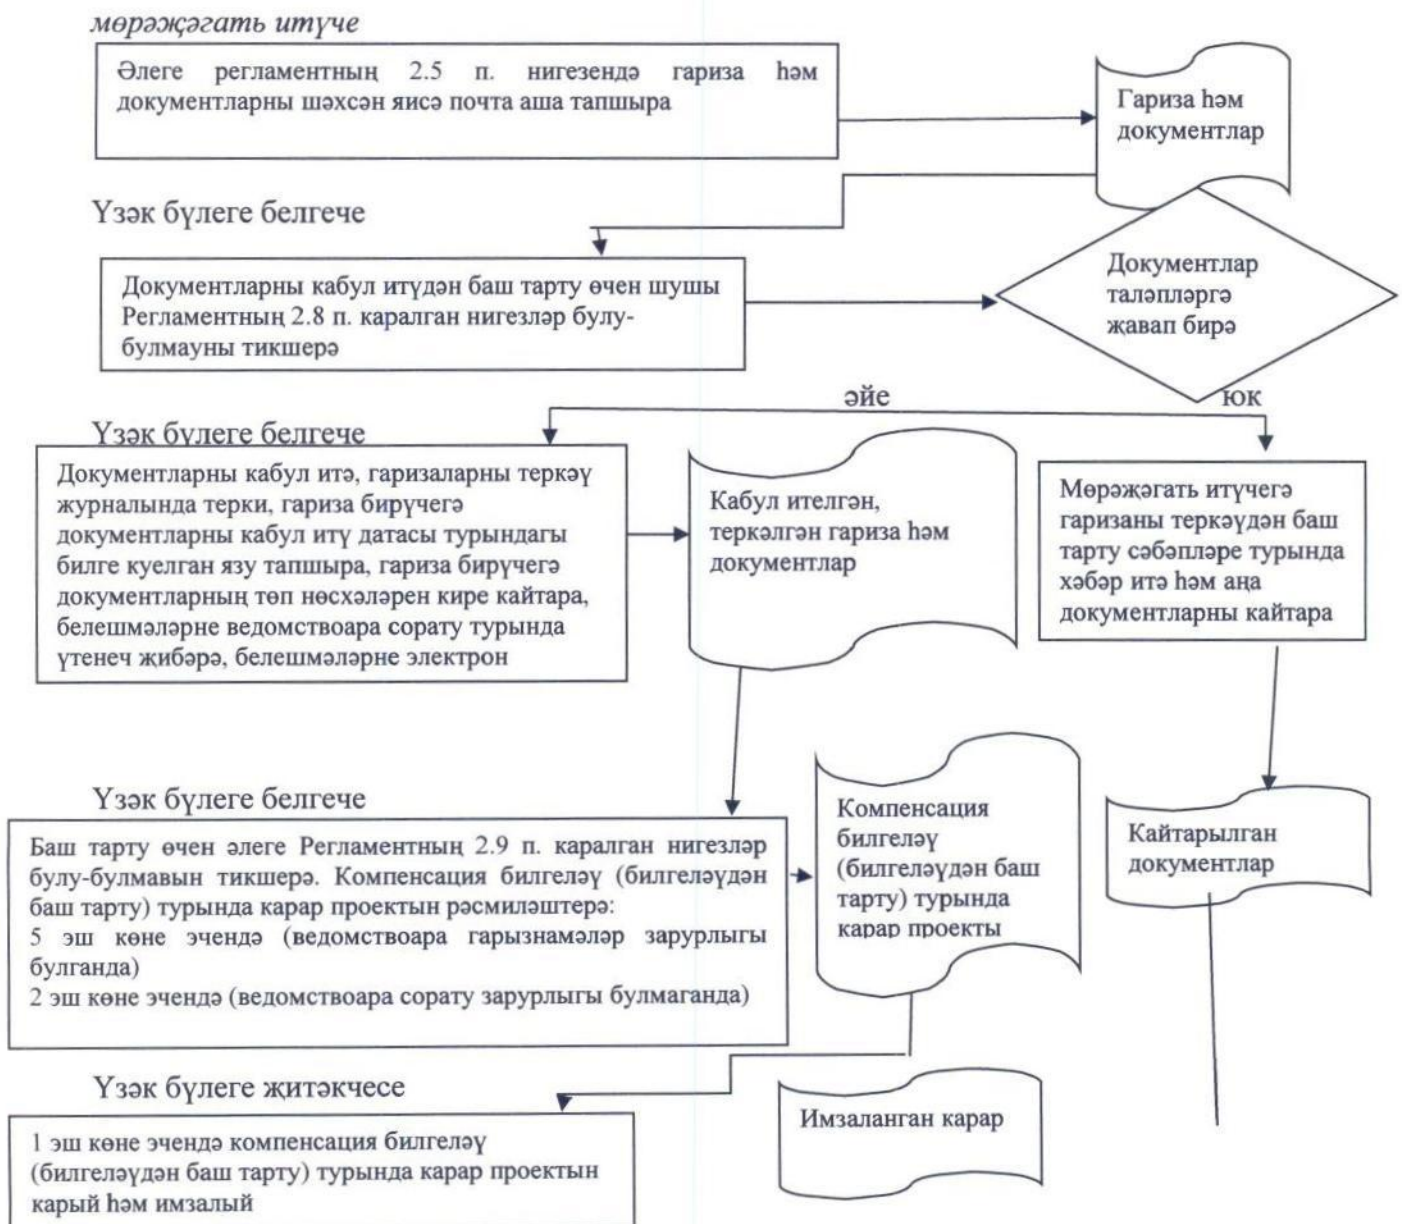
мөрәҗәгать итүче

Әлеге регламентның 2.5 п. нигезендә гариза һәм документларны шәхсән яисә почта аша тапшыра

Гариза һәм документлар

Үзәк бүлеге белгече

Документларны кабул итүдән баш тарту өчен шушы Регламентның 2.8 п. каралган нигезләр булу-булмауны тикшерә

Документлар таләпләргә җавап бирә

әйе

юк

Үзәк бүлеге белгече

Документларны кабул итә, гаризаларны теркәү журналында терки, гариза бирүчегә документларны кабул итү датасы турындагы билге куелган язу тапшыра, гариза бирүчегә документларның төп нөсхәләрен кире кайтара, белешмәләрне ведомствоара сорату турында үтенеч җибәрә, белешмәләрне электрон

Кабул ителгән, теркәлгән гариза һәм документлар

Мөрәҗәгать итүчегә гаризаны теркәүдән баш тарту сәбәпләре турында хәбәр итә һәм аңа документларны кайтара

Үзәк бүлеге белгече

Баш тарту өчен әлеге Регламентның 2.9 п. каралган нигезләр булу-булмавын тикшерә. Компенсация билгеләү (билгеләүдән баш тарту) турында карар проектын рәсмиләштерә:
5 эш көне эчендә (ведомствоара гарызнамәләр зарурлыгы булганда)
2 эш көне эчендә (ведомствоара сорату зарурлыгы булмаганда)

Компенсация билгеләү (билгеләүдән баш тарту) турында карар проекты

Кайтарылган документлар

Үзәк бүлеге җитәкчесе

Имзаланган карар

1 эш көне эчендә компенсация билгеләү (билгеләүдән баш тарту) турында карар проектын карый һәм имзалый